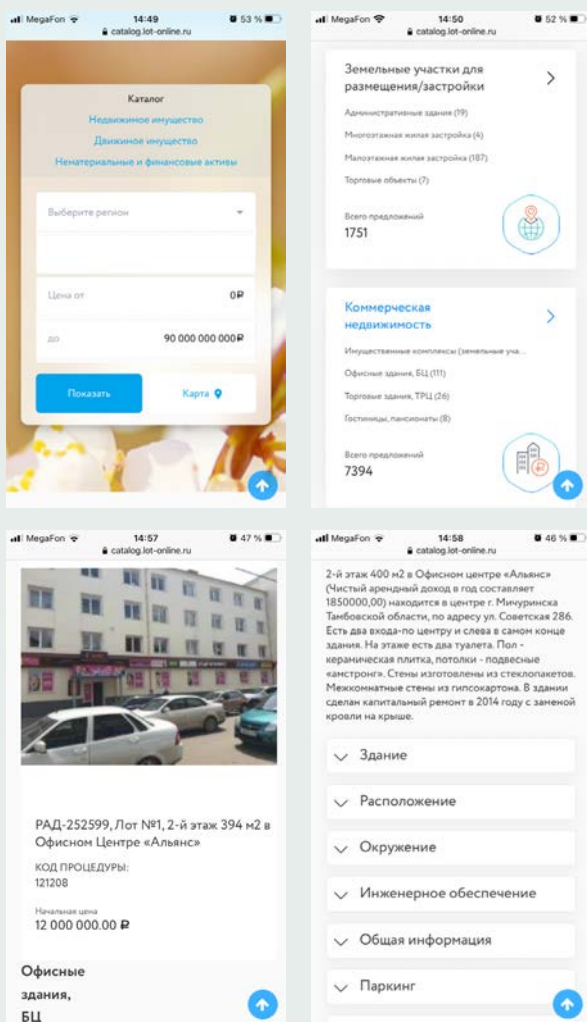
MegaFon 14:49 53 %
catalog.lot-online.ru

Каталог
Недвижимое имущество
Движимое имущество
Нематериальные и финансовые активы

Выберите регион

Цена от 0₽

до 90 000 000 000₽

Показать
Карта

MegaFon 14:50 52 %
catalog.lot-online.ru

Земельные участки для размещения/застройки

Административные здания (19)
Многоэтажная жилая застройка (4)
Малоэтажная жилая застройка (187)
Торговые объекты (7)

Всего предложений
1751

Коммерческая недвижимость

Имущественные комплексы (земельные уча...
Офисные здания, БЦ (111)
Торговые здания, ТРЦ (26)
Гостиницы, пансионаты (8)

Всего предложений
7394

MegaFon 14:57 47 %
catalog.lot-online.ru

РАД-252599, Лот №1, 2-й этаж 394 м2 в Офисном Центре «Альянс»

КОД ПРОЦЕДУРЫ:
121208

Начальная цена
12 000 000.00 ₽

Офисные здания, БЦ

MegaFon 14:58 46 %
catalog.lot-online.ru

2-й этаж 400 м2 в Офисном центре «Альянс» (Чистый арендный доход в год составляет 1850000,00) находится в центре г. Мичуринска Тамбовской области, по адресу ул. Советская 286. Есть два входа-по центру и слева в самом конце здания. На этаже есть два туалета. Пол - керамическая плитка, потолки - подвесные «амстронг». Стены изготовлены из стеклопакетов. Межкомнатные стены из гипсокартона. В здании сделан капитальный ремонт в 2014 году с заменой кровли на крыше.

Здание
Расположение
Окружение
Инженерное обеспечение
Общая информация
Паркинг